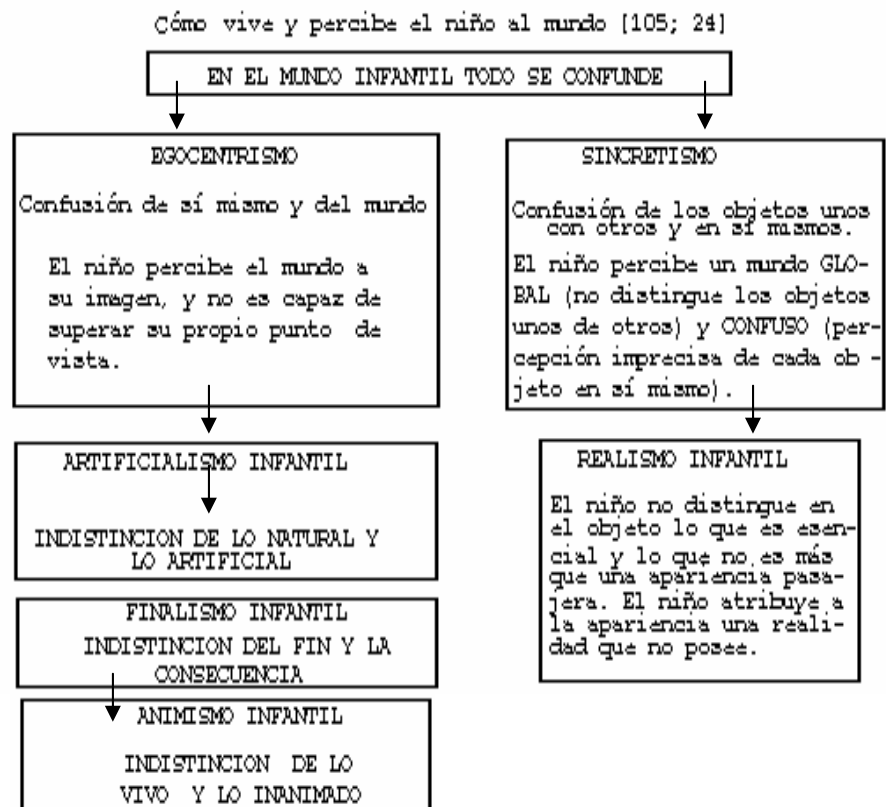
Cómo vive y percibe el niño al mundo [105; 24]

EN EL MUNDO INFANTIL TODO SE CONFUNDE

EGOCENTRISMO

Confusión de sí mismo y del mundo

El niño percibe el mundo a su imagen, y no es capaz de superar su propio punto de vista.

ARTIFICIALISMO INFANTIL

INDISTINCION DE LO NATURAL Y LO ARTIFICIAL

FINALISMO INFANTIL

INDISTINCION DEL FIN Y LA CONSECUENCIA

ANIMISMO INFANTIL

INDISTINCION DE LO VIVO Y LO INANIMADO

SINCRETISMO

Confusión de los objetos unos con otros y en sí mismos.

El niño percibe un mundo GLOBAL (no distingue los objetos unos de otros) y CONFUSO (percepción imprecisa de cada objeto en sí mismo).

REALISMO INFANTIL

El niño no distingue en el objeto lo que es esencial y lo que no es más que una apariencia pasajera. El niño atribuye a la apariencia una realidad que no posee.